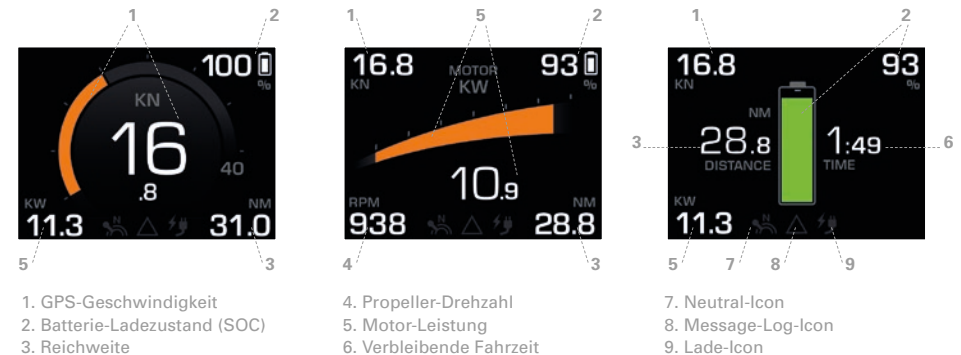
1
2
KN
100
%
16
.8
40
KW
11.3
NM
31.0
5
3

1
5
2
16.8
KN
MOTOR
KW
93
%
10.9
RPM
938
NM
28.8
4
3

1
2
16.8
KN
93
%
NM
3
28.8
DISTANCE
1:49
TIME
6
KW
11.3
5
7
8
9

1. GPS-Geschwindigkeit
2. Batterie-Ladezustand (SOC)
3. Reichweite

4. Propeller-Drehzahl
5. Motor-Leistung
6. Verbleibende Fahrzeit

7. Neutral-Icon
8. Message-Log-Icon
9. Lade-Icon